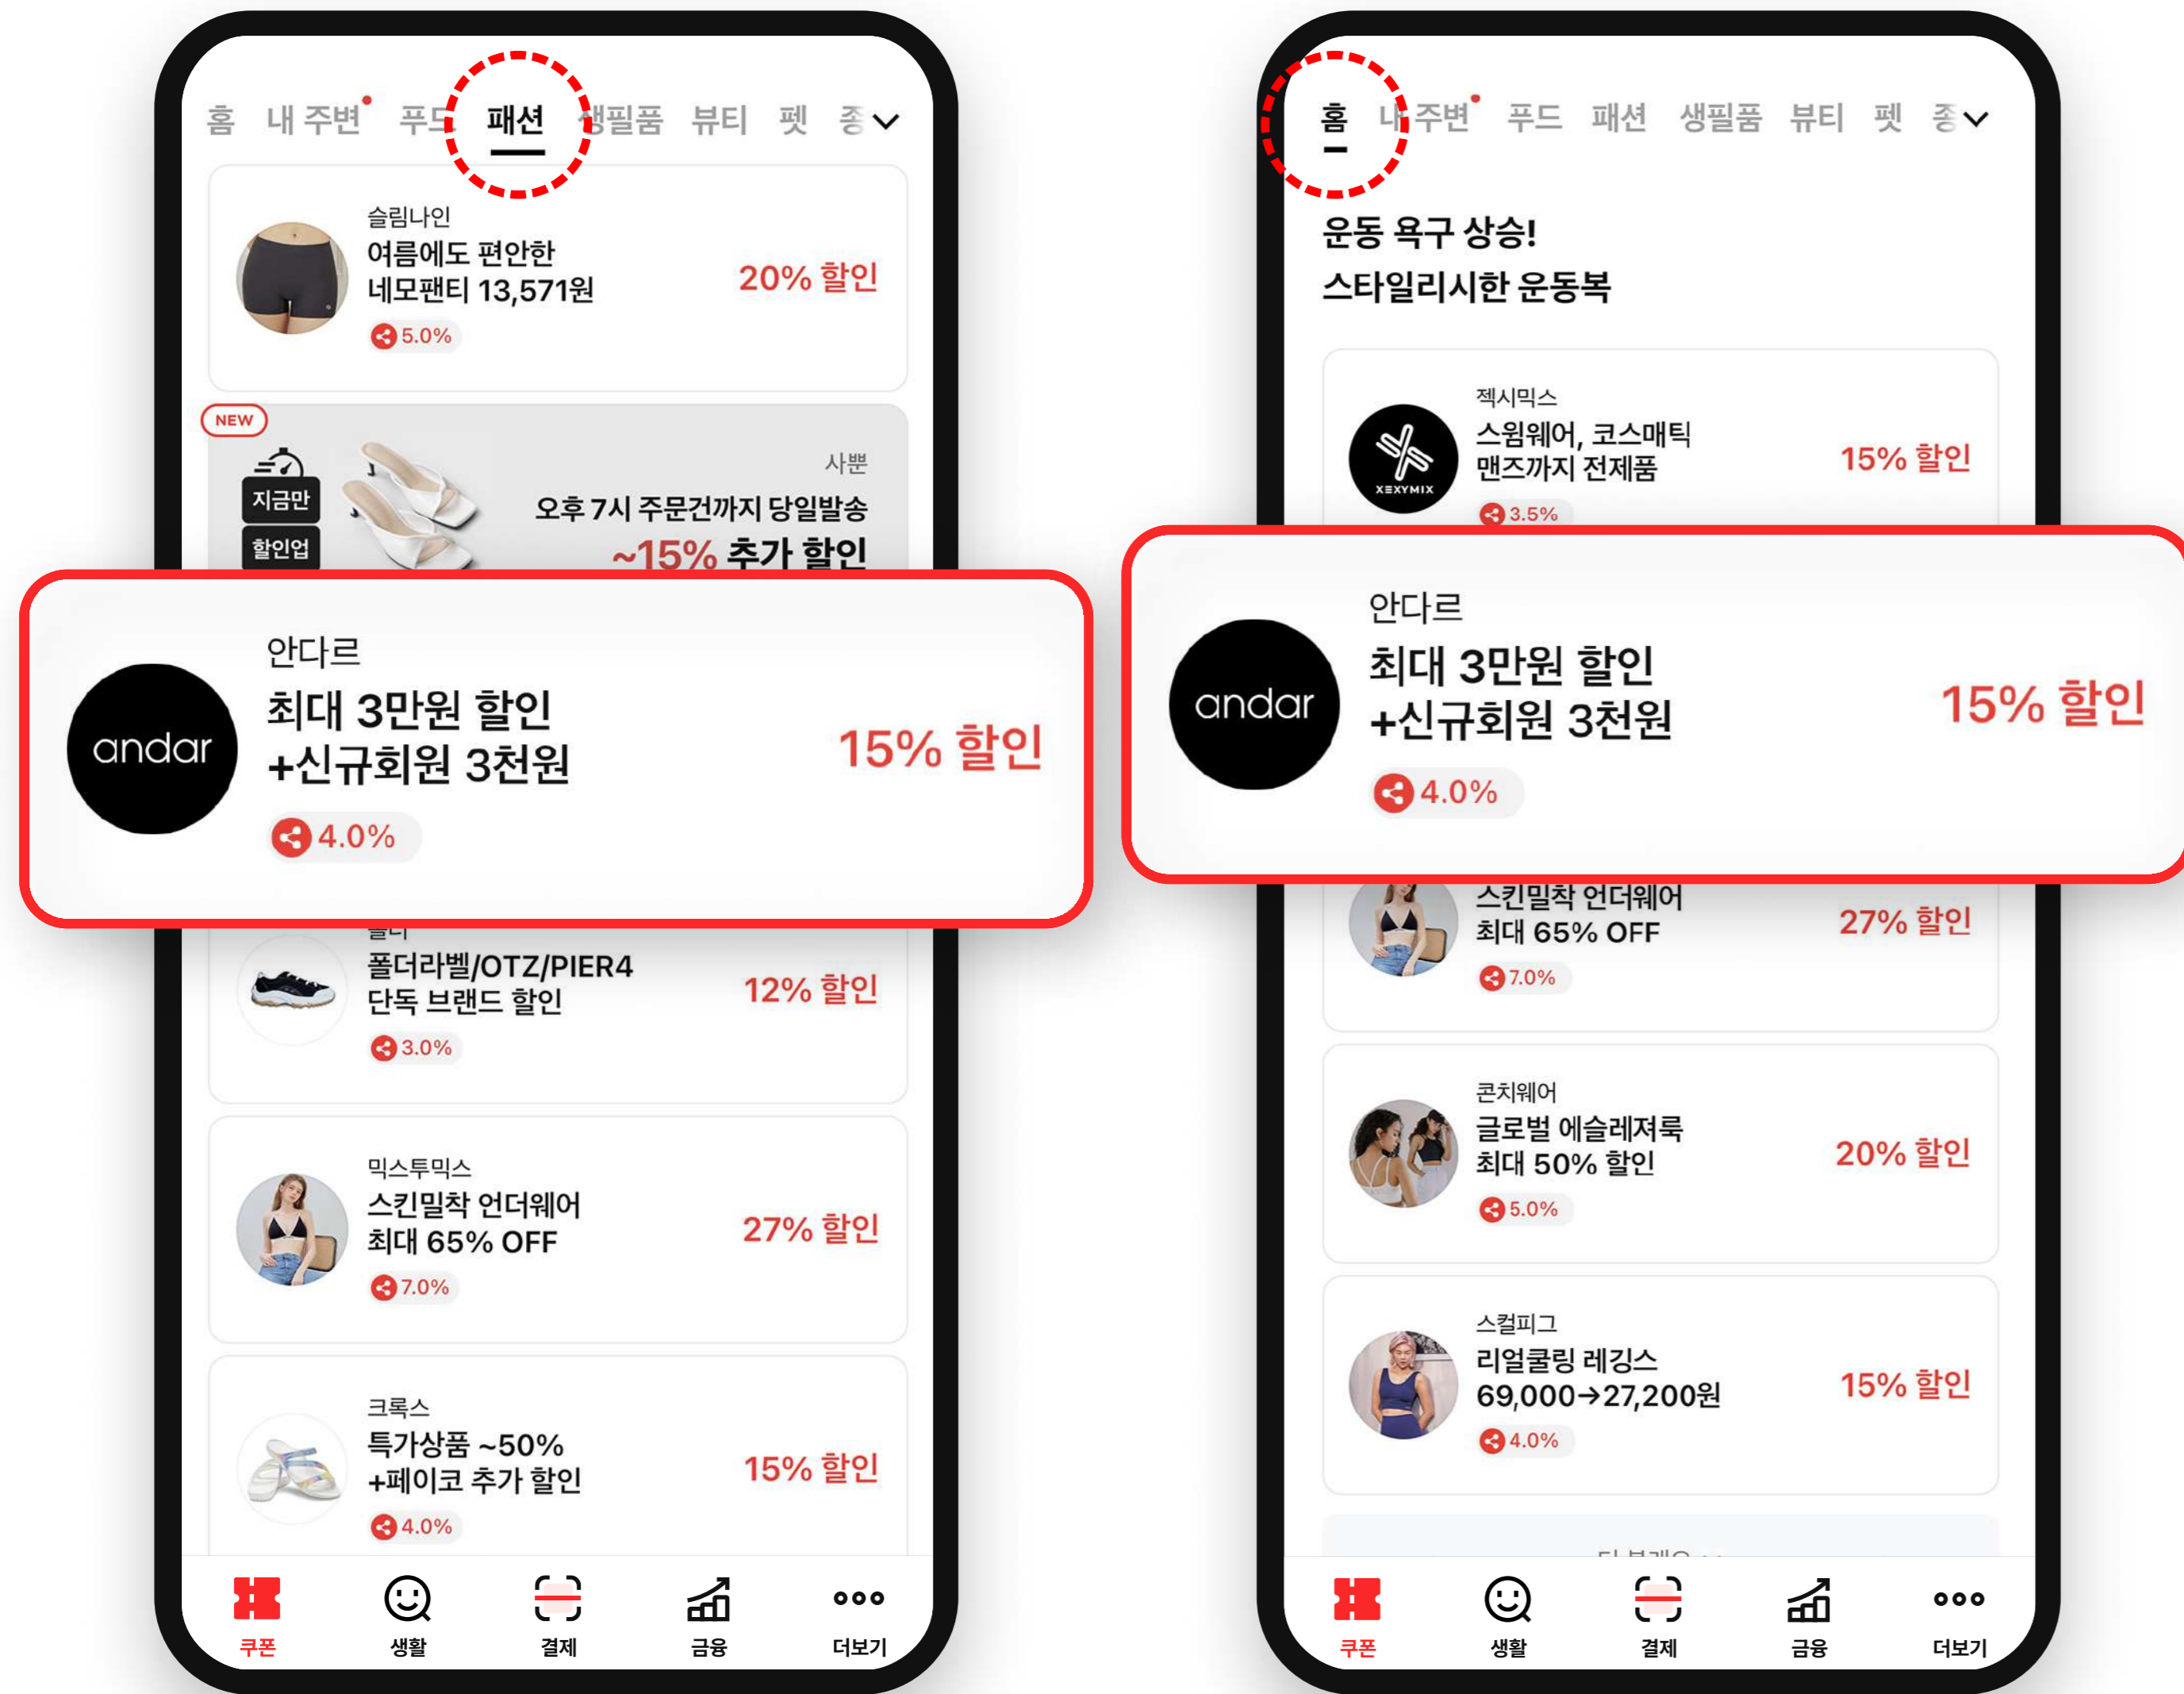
홈 내 주변 푸드 패션 생필품 뷰티 펫 종

슬림나인
여름에도 편안한 네모팬티 13,571원
5.0%
20% 할인

NEW
지금만 할인업
사뿐
오후 7시 주문건까지 당일발송
~15% 추가 할인

안다르
andar
최대 3만원 할인 +신규회원 3천원
4.0%
15% 할인

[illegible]
폴더라벨/OTZ/PIER4 단독 브랜드 할인
3.0%
12% 할인

믹스투믹스
스킨밀착 언더웨어 최대 65% OFF
7.0%
27% 할인

크록스
특가상품 ~50% +페이코 추가 할인
4.0%
15% 할인

쿠폰 생활 결제 금융 더보기

홈 내 주변 푸드 패션 생필품 뷰티 펫 종

운동 욕구 상승!
스타일리시한 운동복

젝시믹스
XEXYMIX
스윔웨어, 코스매틱 맨즈까지 전제품
3.5%
15% 할인

안다르
andar
최대 3만원 할인 +신규회원 3천원
4.0%
15% 할인

스킨밀착 언더웨어 최대 65% OFF
7.0%
27% 할인

콘치웨어
글로벌 에슬레저룩 최대 50% 할인
5.0%
20% 할인

스컬피그
리얼쿨링 레깅스 69,000→27,200원
4.0%
15% 할인

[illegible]

쿠폰 생활 결제 금융 더보기